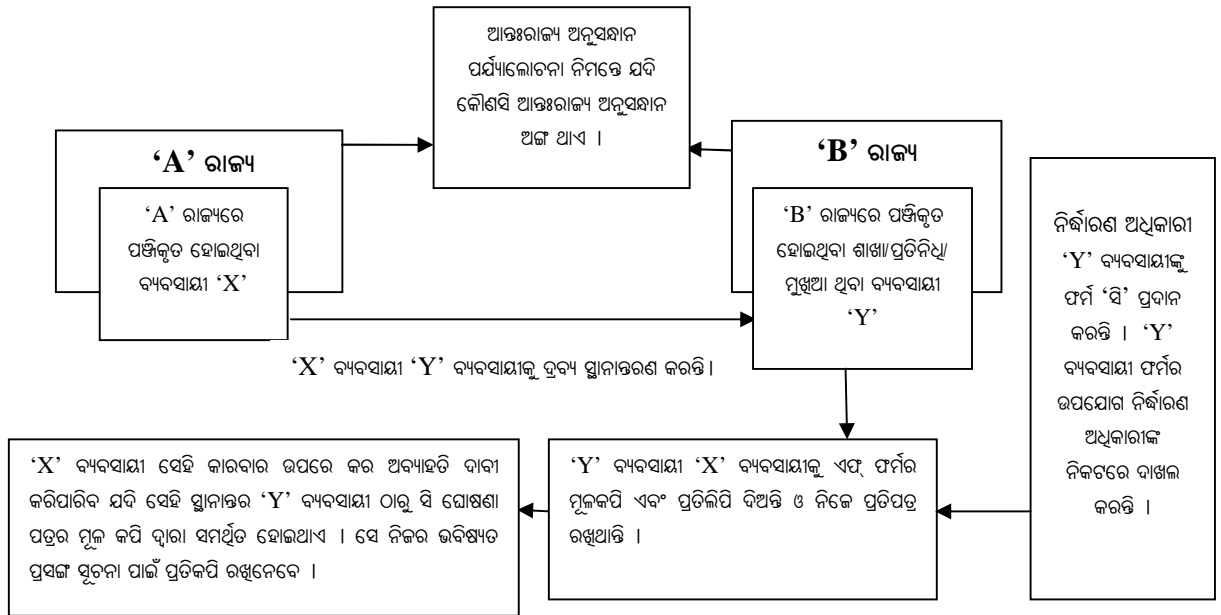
ଆନ୍ତଃରାଜ୍ୟ ଅନୁସନ୍ଧାନ ପର୍ଯ୍ୟାଲୋଚନା ନିମନ୍ତେ ଯଦି କୌଣସି ଆନ୍ତଃରାଜ୍ୟ ଅନୁସନ୍ଧାନ ଅଙ୍ଗ ଥାଏ ।

'A' ରାଜ୍ୟ

'A' ରାଜ୍ୟରେ ପଞ୍ଜିକୃତ ହୋଇଥିବା ବ୍ୟବସାୟୀ 'X'

'B' ରାଜ୍ୟ

'B' ରାଜ୍ୟରେ ପଞ୍ଜିକୃତ ହୋଇଥିବା ଶାଖା/ପ୍ରତିନିଧି/ ମୁଖିଆ ଥିବା ବ୍ୟବସାୟୀ 'Y'

ନିର୍ଦ୍ଧାରଣ ଅଧିକାରୀ 'Y' ବ୍ୟବସାୟୀଙ୍କୁ ଫର୍ମ 'ସି' ପ୍ରଦାନ କରନ୍ତି । 'Y' ବ୍ୟବସାୟୀ ଫର୍ମର ଉପଯୋଗ ନିର୍ଦ୍ଧାରଣ ଅଧିକାରୀଙ୍କ ନିକଟରେ ଦାଖଲ କରନ୍ତି ।

'X' ବ୍ୟବସାୟୀ 'Y' ବ୍ୟବସାୟୀଙ୍କୁ ଦ୍ରବ୍ୟ ସ୍ଥାନାନ୍ତରଣ କରନ୍ତି ।

'X' ବ୍ୟବସାୟୀ ସେହି କାରବାର ଉପରେ କର ଅବ୍ୟାହତି ଦାବୀ କରିପାରିବ ଯଦି ସେହି ସ୍ଥାନାନ୍ତର 'Y' ବ୍ୟବସାୟୀ ଠାରୁ ସି ଘୋଷଣା ପତ୍ରର ମୂଳ କପି ଦ୍ୱାରା ସମର୍ଥିତ ହୋଇଥାଏ । ସେ ନିଜର ଭବିଷ୍ୟତ ପ୍ରସଙ୍ଗ ସୂଚନା ପାଇଁ ପ୍ରତିକପି ରଖିନେବେ ।

'Y' ବ୍ୟବସାୟୀ 'X' ବ୍ୟବସାୟୀଙ୍କୁ ଏଫ୍ ଫର୍ମର ମୂଳକପି ଏବଂ ପ୍ରତିଲିପି ଦିଅନ୍ତି ଓ ନିଜେ ପ୍ରତିପତ୍ର ରଖିଥାନ୍ତି ।